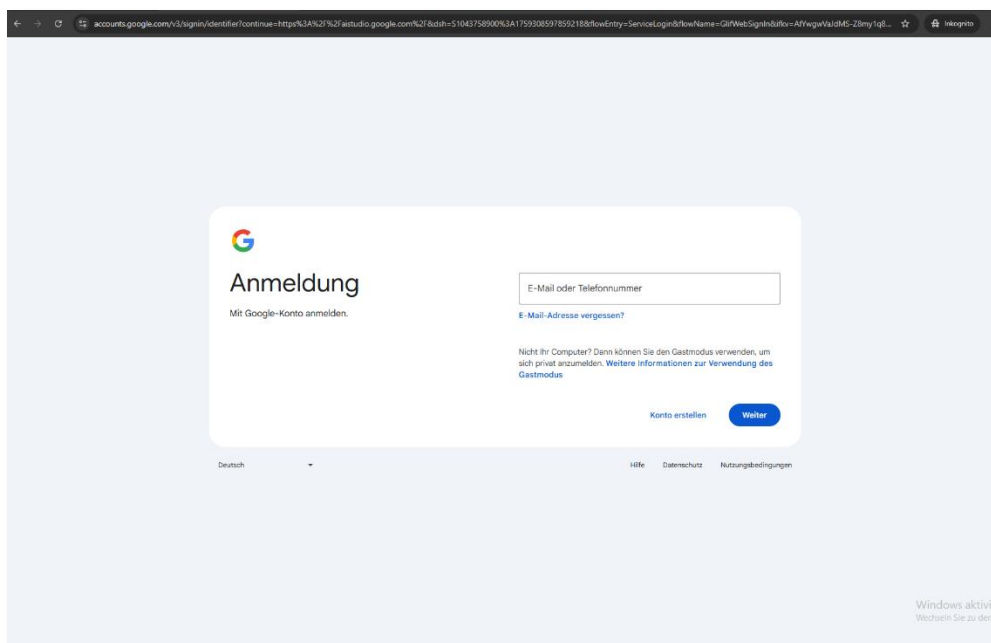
accounts.google.com/v3/signin/identifier?continue=https%3A%2F%2Faistudio.google.com%2F&dsh=S1043758900%3A1759308597859218&flowEntry=ServiceLogin&flowName=GlifWebSignIn&ifkv=AfYwgwVaJdMS-Z8my1q8...

Inkognito

G

Anmeldung

Mit Google-Konto anmelden.

E-Mail oder Telefonnummer

E-Mail-Adresse vergessen?

Nicht Ihr Computer? Dann können Sie den Gastmodus verwenden, um sich privat anzumelden. Weitere Informationen zur Verwendung des Gastmodus

Konto erstellen

Weiter

Deutsch

Hilfe Datenschutz Nutzungsbedingungen

Windows aktivi
Wechseln Sie zu den